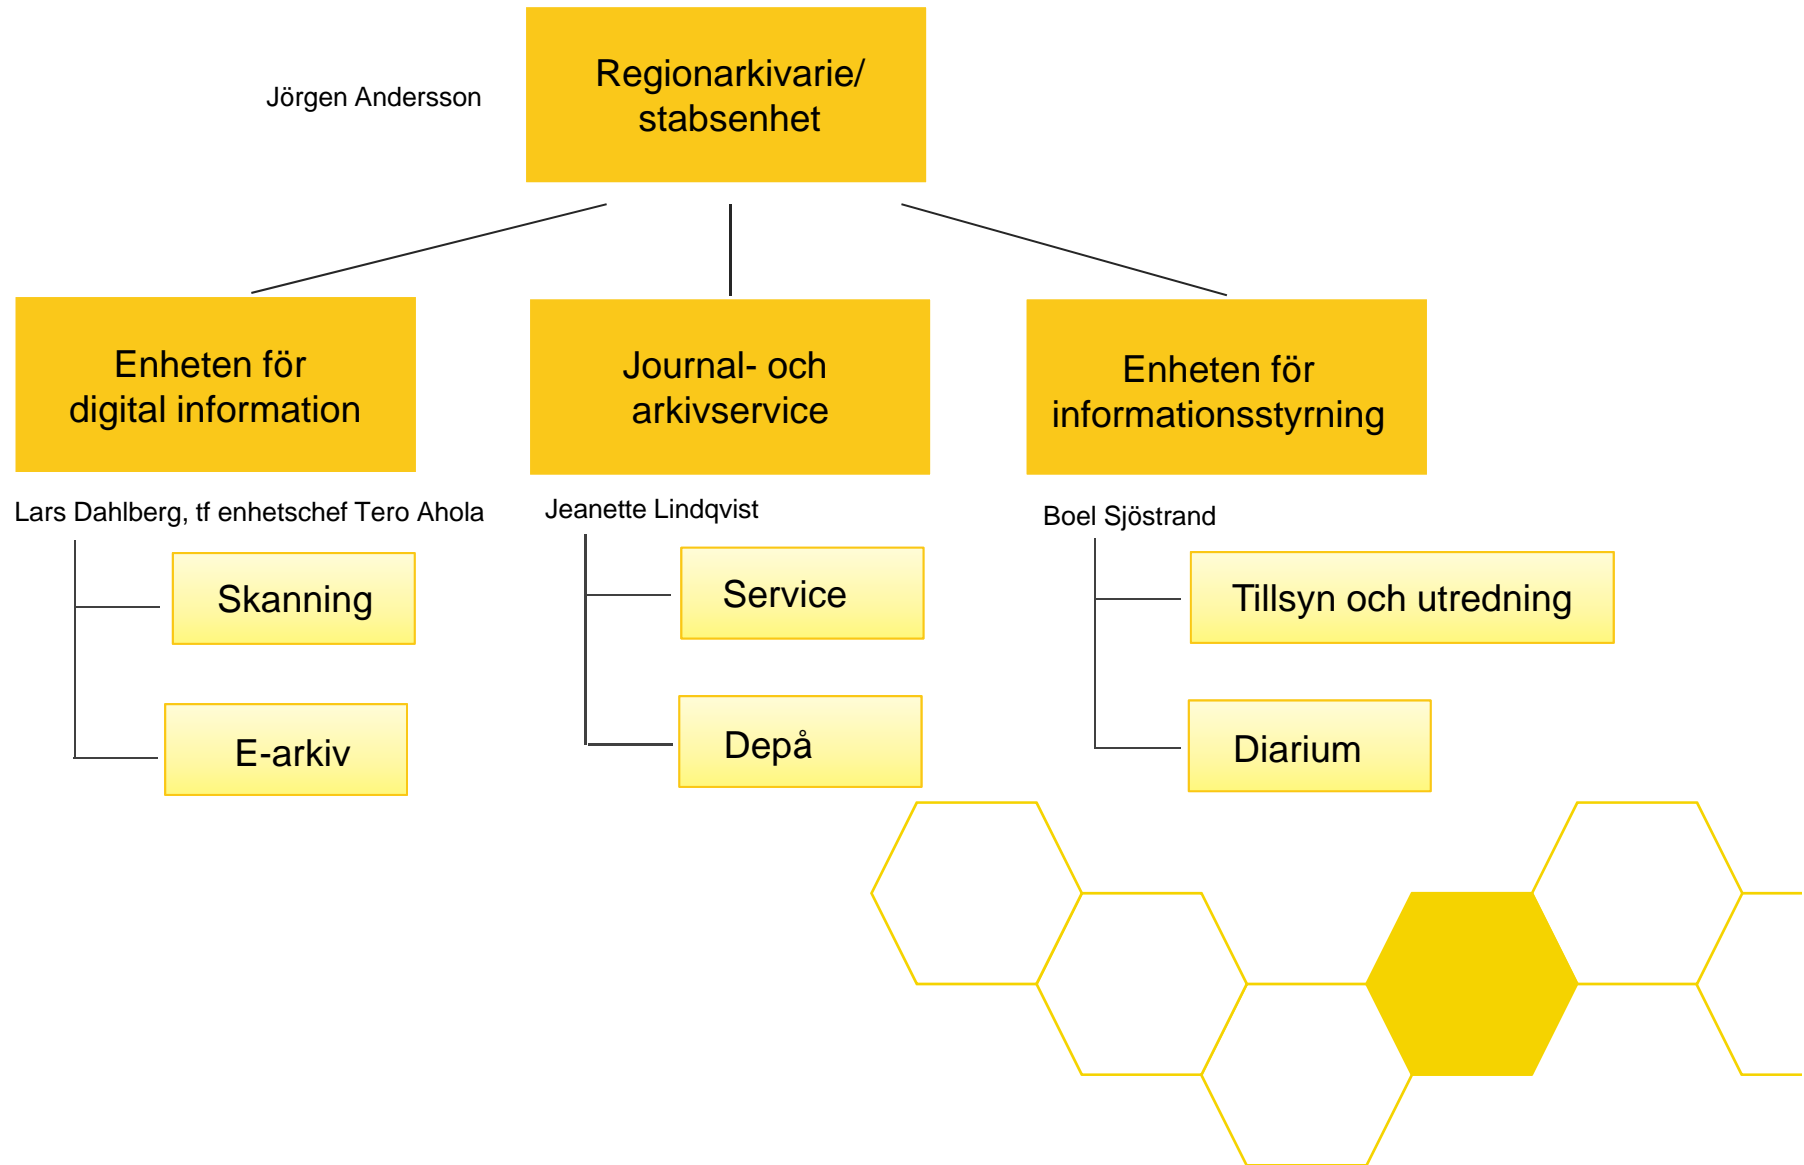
Jörgen Andersson

Regionarkivarie/ stabsenhet

Enheten för digital information

Lars Dahlberg, tf enhetschef Tero Ahola

Skanning

E-arkiv

Journal- och arkivservice

Jeanette Lindqvist

Service

Depå

Enheten för informationsstyrning

Boel Sjöstrand

Tillsyn och utredning

Diarium